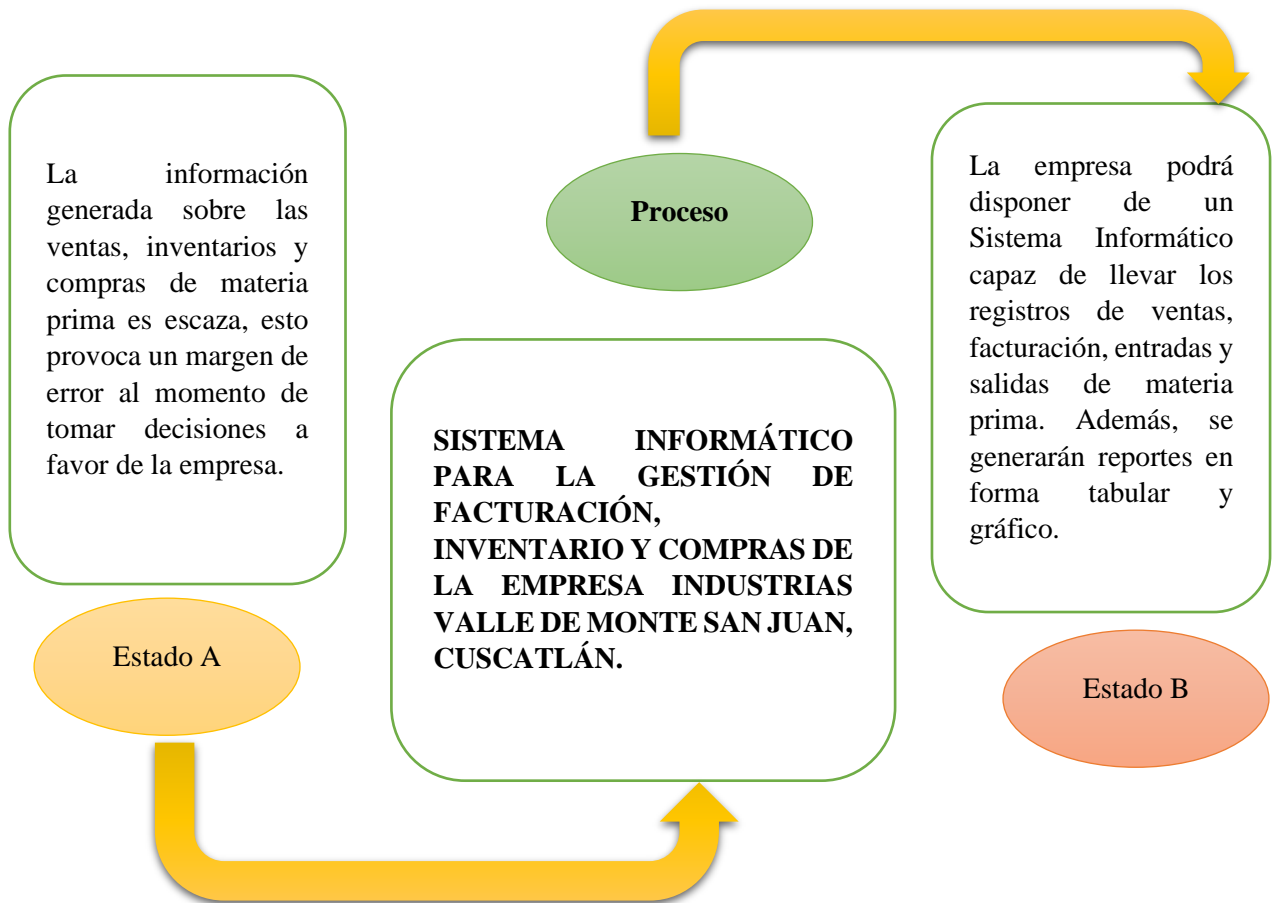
La información generada sobre las ventas, inventarios y compras de materia prima es escaza, esto provoca un margen de error al momento de tomar decisiones a favor de la empresa.

Estado A

Proceso

SISTEMA INFORMÁTICO PARA LA GESTIÓN DE FACTURACIÓN, INVENTARIO Y COMPRAS DE LA EMPRESA INDUSTRIAS VALLE DE MONTE SAN JUAN, CUSCATLÁN.

La empresa podrá disponer de un Sistema Informático capaz de llevar los registros de ventas, facturación, entradas y salidas de materia prima. Además, se generarán reportes en forma tabular y gráfico.

Estado B